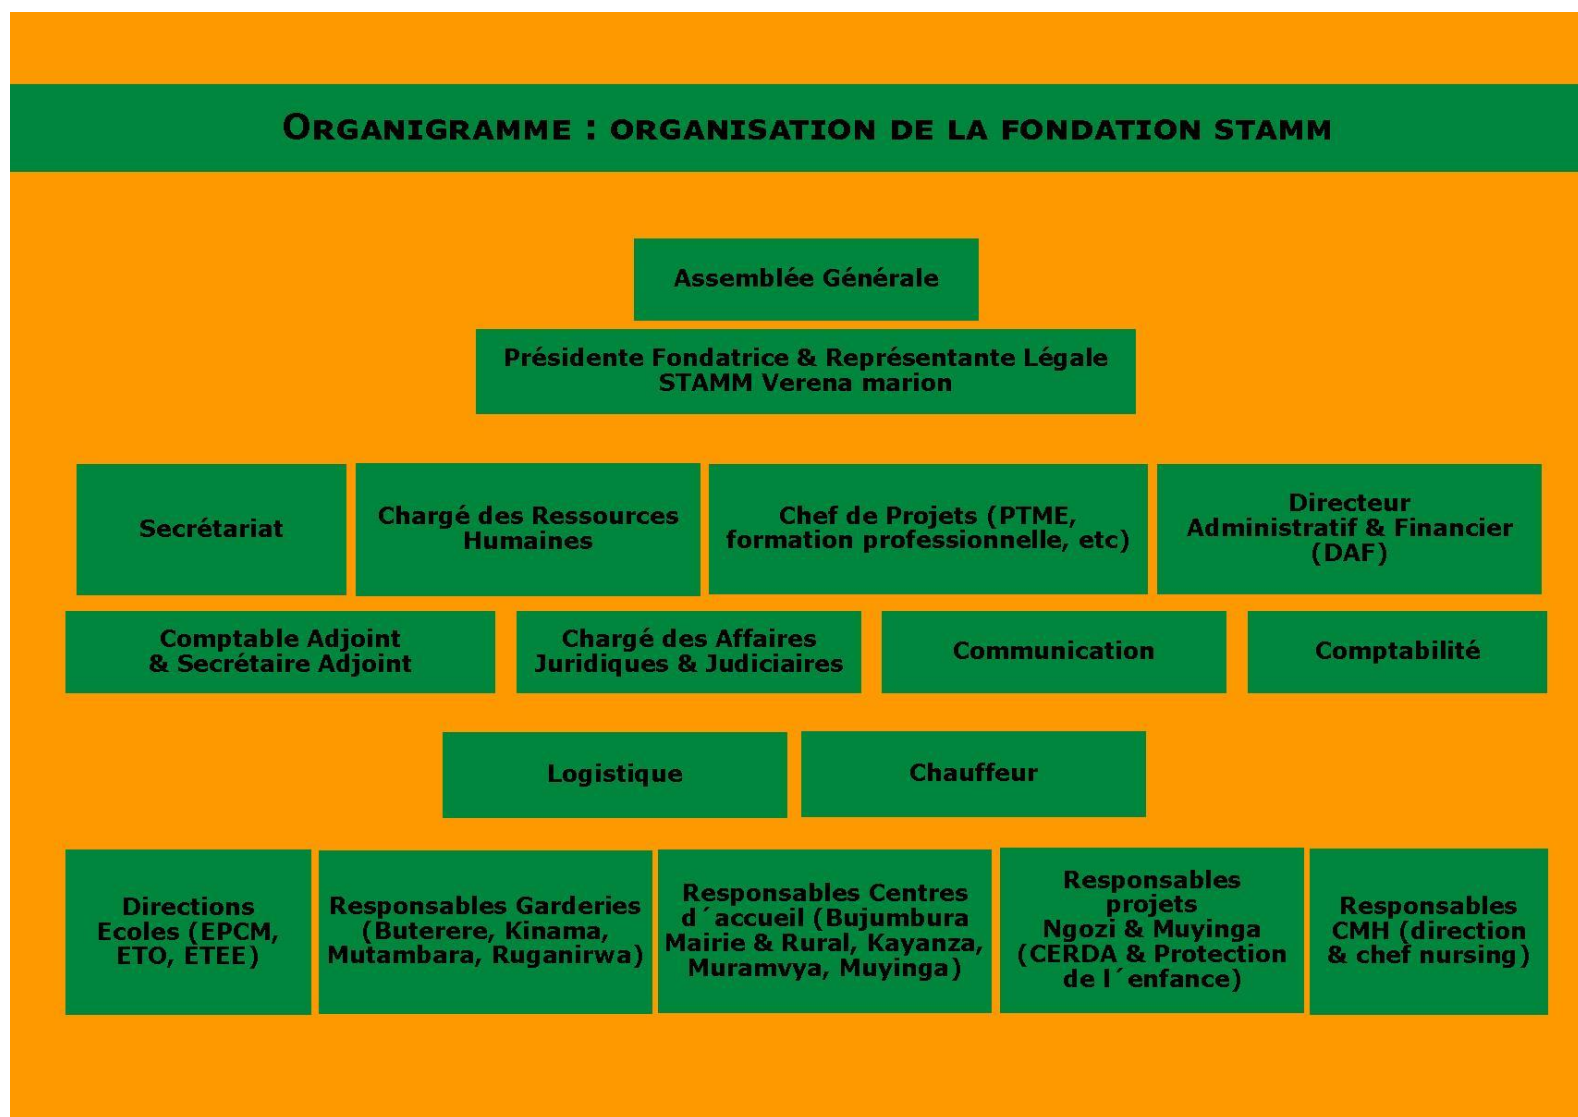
ORGANIGRAMME : ORGANISATION DE LA FONDATION STAMM

Assemblée Générale

Présidente Fondatrice & Représentante Légale STAMM Verena marion

Secrétariat

Chargé des Ressources Humaines

Chef de Projets (PTME, formation professionnelle, etc)

Directeur Administratif & Financier (DAF)

Comptable Adjoint & Secrétaire Adjoint

Chargé des Affaires Juridiques & Judiciaires

Communication

Comptabilité

Logistique

Chauffeur

Directions Ecoles (EPCM, ETO, ETEE)

Responsables Garderies (Buterere, Kinama, Mutambara, Ruganirwa)

Responsables Centres d´accueil (Bujumbura Mairie & Rural, Kayanza, Muramvya, Muyinga)

Responsables projets Ngozi & Muyinga (CERDA & Protection de l´enfance)

Responsables CMH (direction & chef nursing)